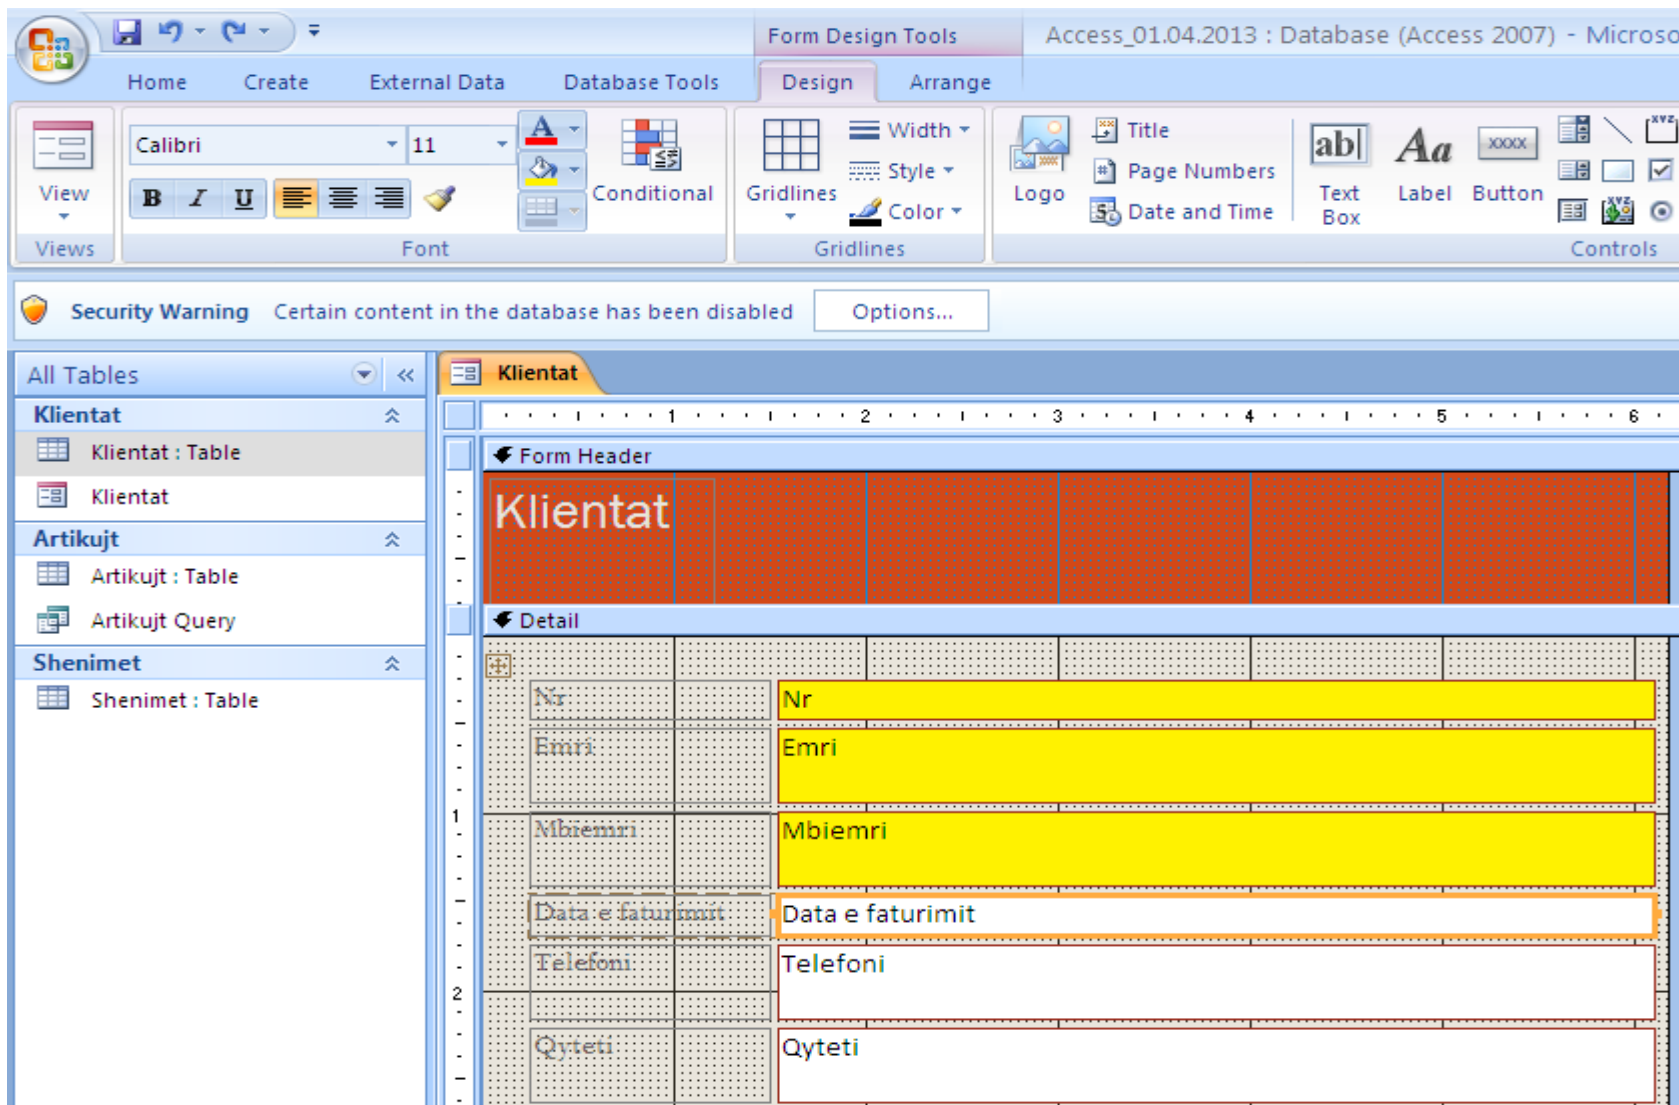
Form Design Tools

Access_01.04.2013 : Database (Access 2007) - Microso

Home Create External Data Database Tools Design Arrange

View

Views

Calibri 11

B I U

Conditional

Font

Gridlines

Width

Style

Color

Gridlines

Logo

Title

Page Numbers

Date and Time

abl

Text Box

Aa

Label

XXXX

Button

Controls

Security Warning Certain content in the database has been disabled Options...

All Tables

Klientat

Klientat : Table

Klientat

Artikujt

Artikujt : Table

Artikujt Query

Shenimet

Shenimet : Table

Klientat

Form Header

Klientat

Detail

Nr | Nr

Emri | Emri

Mbiemri | Mbiemri

Data e faturimit | Data e faturimit

Telefoni | Telefoni

Qyteti | Qyteti